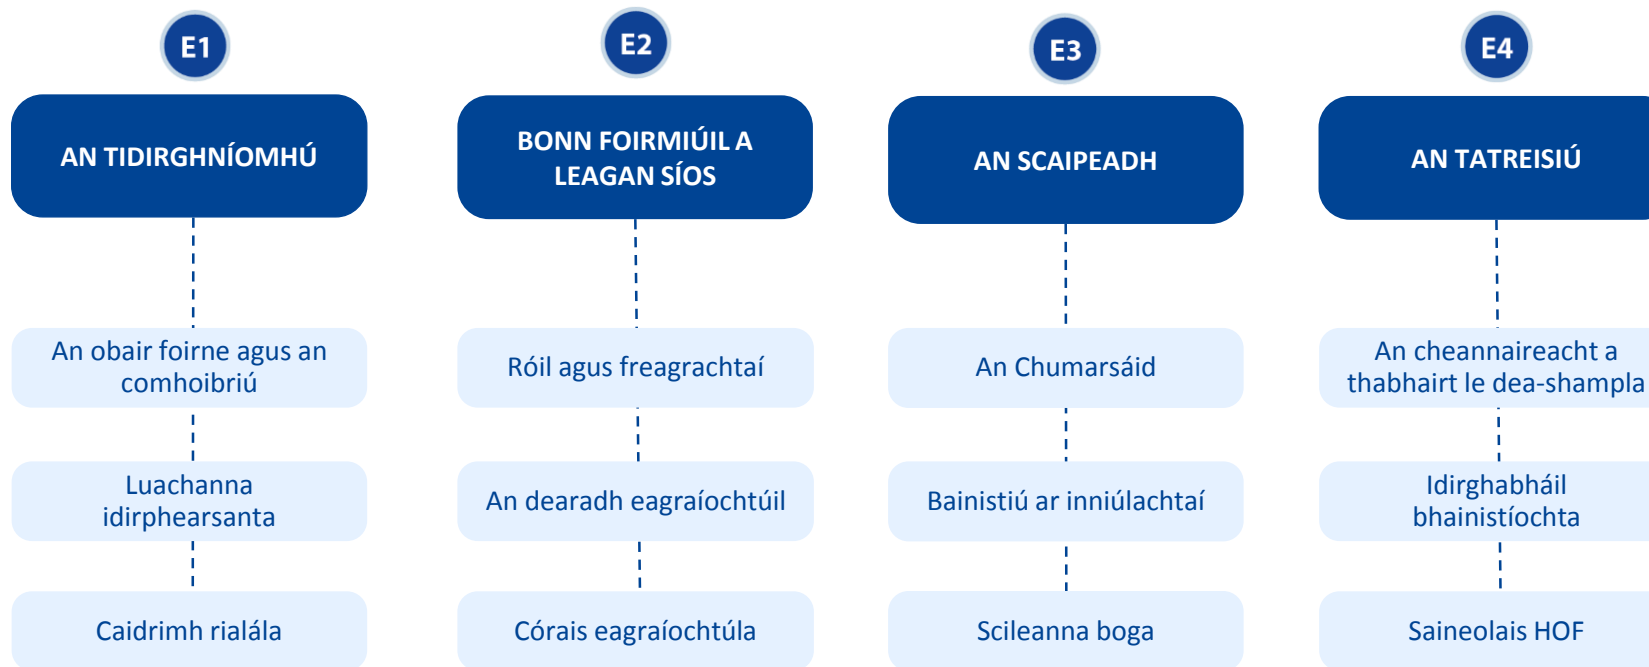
E1

AN TIDIRGHNÍOMHÚ

An obair foirne agus an comhoibriú

Luachanna idirphearsanta

Caidrimh rialála

E2

BONN FOIRMIÚIL A LEAGAN SÍOS

Róil agus freagrachtaí

An dearadh eagraíochtúil

Córais eagraíochtúla

E3

AN SCAIPEADH

An Chumarsáid

Bainistiú ar inniúlachtaí

Scileanna boga

E4

AN TATREISIÚ

An cheannaireacht a thabhairt le dea-shampla

Idirghabháil bhainistíochta

Saineolais HOF